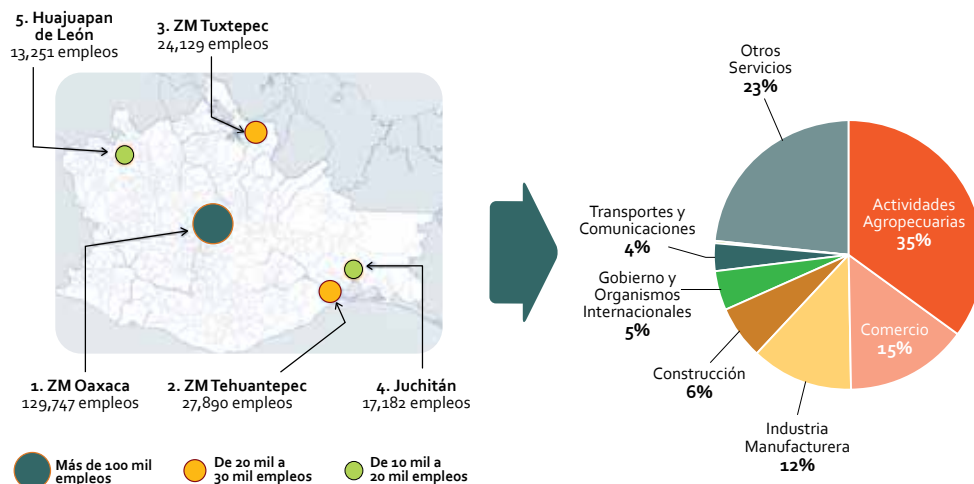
5. Huajuapan de León
13,251 empleos

3. ZM Tuxtepec
24,129 empleos

1. ZM Oaxaca
129,747 empleos

2. ZM Tehuantepec
27,890 empleos

4. Juchitán
17,182 empleos

Más de 100 mil empleos

De 20 mil a 30 mil empleos

De 10 mil a 20 mil empleos

Otros Servicios
23%

Actividades Agropecuarias
35%

Comercio
15%

Industria Manufacturera
12%

Construcción
6%

Gobierno y Organismos Internacionales
5%

Transportes y Comunicaciones
4%